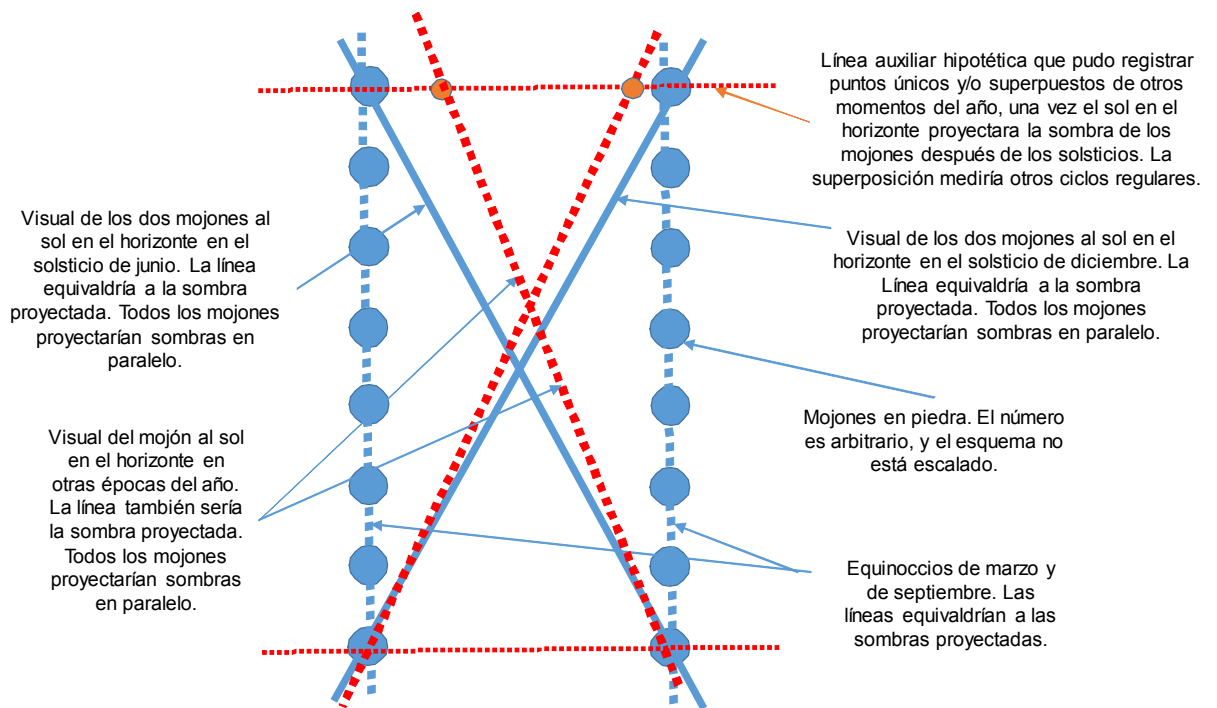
Línea auxiliar hipotética que pudo registrar puntos únicos y/o superpuestos de otros momentos del año, una vez el sol en el horizonte proyectara la sombra de los mojones después de los solsticios. La superposición mediría otros ciclos regulares.

Visual de los dos mojones al sol en el horizonte en el solsticio de junio. La línea equivaldría a la sombra proyectada. Todos los mojones proyectarían sombras en paralelo.

Visual de los dos mojones al sol en el horizonte en el solsticio de diciembre. La Línea equivaldría a la sombra proyectada. Todos los mojones proyectarían sombras en paralelo.

Mojones en piedra. El número es arbitrario, y el esquema no está escalado.

Visual del mojón al sol en el horizonte en otras épocas del año. La línea también sería la sombra proyectada. Todos los mojones proyectarían sombras en paralelo.

Equinoccios de marzo y de septiembre. Las líneas equivaldrían a las sombras proyectadas.